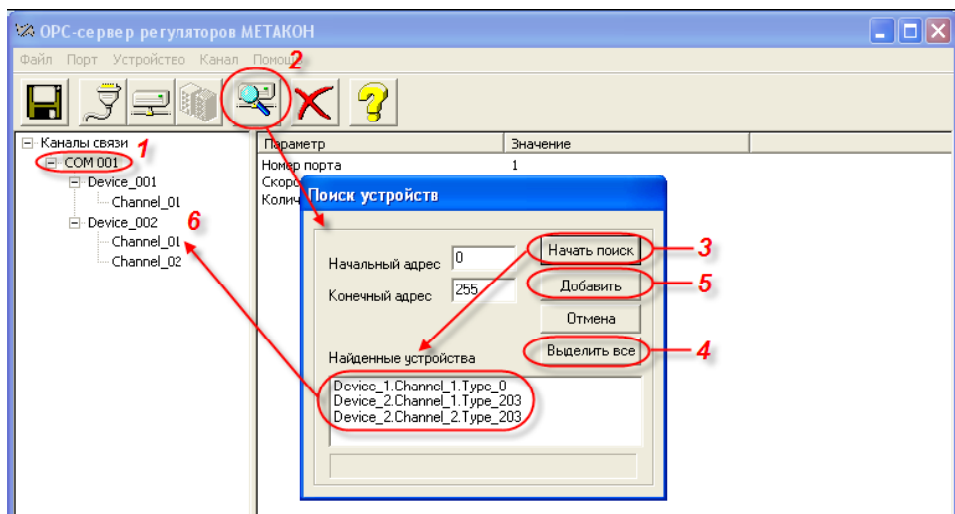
OPC-сервер регуляторов МЕТАКОН

Файл Порт Устройство Канал Помощь

2

Каналы связи 1
COM 001
Device_001
Channel_01
Device_002 6
Channel_01
Channel_02

| Параметр | Значение |
|---|---|
| Номер порта | 1 |
| Скоро | |
| Колич | |

Поиск устройств

Начальный адрес 0
Конечный адрес 255

Начать поиск 3
Добавить 5
Отмена
Выделить все 4

Найденные устройства

Device_1.Channel_1.Type_0
Device_2.Channel_1.Type_203
Device_2.Channel_2.Type_203